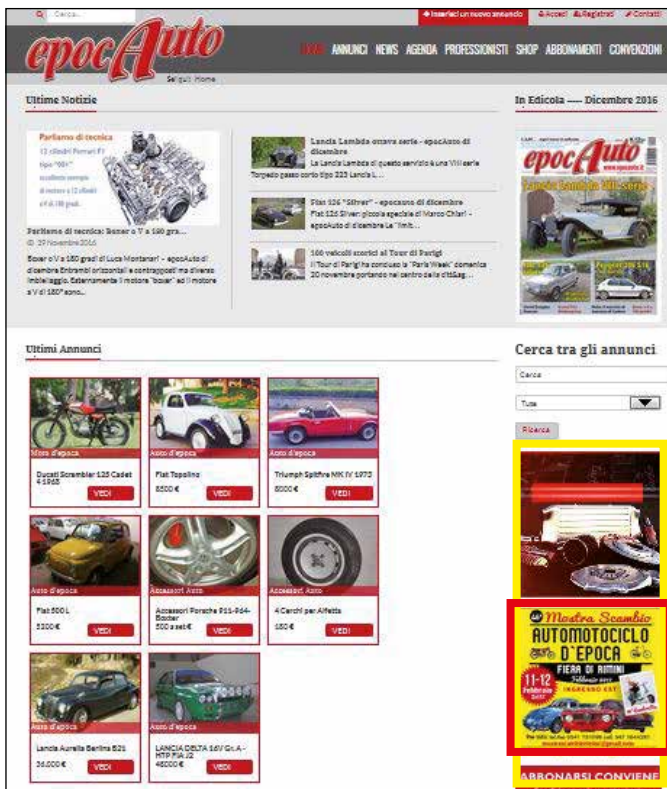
Cerca...

Inserisci un nuovo annuncio | Accedi | Registrati | Contatti

epocAuto

HOME ANNUNCI NEWS AGENDA PROFESSIONISTI SHOP ABBONAMENTI CONVENZIONI

Sei qui: Home

Ultime Notizie

Parliamo di tecnica

12 cilindri Ferrari F1 tipo "001" scoliente sempre di motore a 12 cilindri a V di 180 gradi

Parliamo di tecnica: Boxer o V a 180 gra...

29 Novembre 2016

Boxer o V a 180 gradi di Luca Montanari - epocAuto di dicembre Entrambi orizzontali e contrappost ma diverso imbiellaggio. Esternamente il motore "boxer" ed il motore a V di 180° sono...

Lancia Lambda ottava serie - epocAuto di dicembre

La Lancia Lambda di questo servizio è una VIII serie Torpedo passo corto tipo 223 Lancia L...

Fiat 126 "Silver" - epocauto di dicembre

Fiat 126 Silver: piccola speciale di Marco Chiari - epocAuto di dicembre La "limit...

100 veicoli storici al Tour di Parigi

Il Tour di Parigi ha concluso la "Paris Week" domenica 20 novembre portando nel centro della città&g...

In Edicola ---- Dicembre 2016

epocAuto

Ultimi Annunci

Moto d'epoca
Ducati Scrambler 125 Cadet 4 1965
VEDI

Auto d'epoca
Fiat Topolino
8500 €
VEDI

Auto d'epoca
Triumph Spitfire MK IV 1973
8000 €
VEDI

Auto d'epoca
Fiat 500 L
3200 €
VEDI

Accessori Auto
Accessori Porsche 911-964-Boxter
500 a set €
VEDI

Accessori Auto
4 Cerchi per Alfetta
150 €
VEDI

Auto d'epoca
Lancia Aurelia Berlina B21
24.000 €
VEDI

Auto d'epoca
LANCIA DELTA 16V Gr.A - HTP FIA J2
48000 €
VEDI

Cerca tra gli annunci

Cerca

Tutte

Ricerca

Mostra Scambio
AUTOMOTOCICLO D'EPOCA
FIERA DI RIMINI
11-12 Febbraio
INGRESSO EST

ABBONARSI CONVIENE